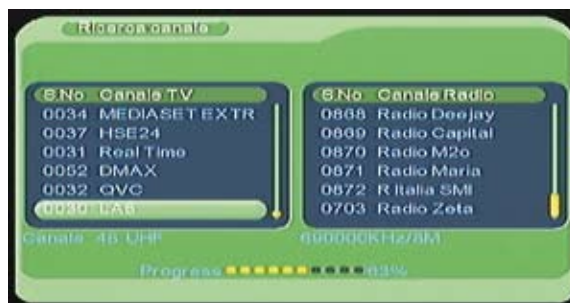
Ricerca canale

| S.No | Canale TV |
|---|---|
| 0034 | MEDIASET EXTR |
| 0037 | HSE24 |
| 0031 | Real Time |
| 0052 | DMAX |
| 0032 | QVC |
| 0030 | LA8 |

| S.No | Canale Radio |
|---|---|
| 0868 | Radio Deejay |
| 0869 | Radio Capital |
| 0870 | Radio M2o |
| 0871 | Radio Maria |
| 0872 | R Italia SMI |
| 0703 | Radio Zeta |

Canale 46 UHF

690000KHz/8M

Progress 63%